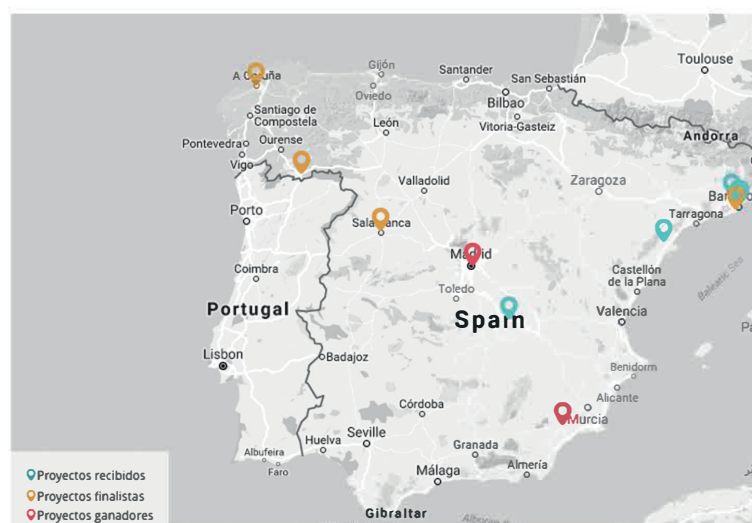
Toulouse
A Coruña
Gijón
Santander
San Sebastián
Oviedo
Bilbao
Santiago de Compostela
León
Vitoria-Gasteiz
Andorra
Pontevedra
Ourense
Vigo
Valladolid
Zaragoza
Porto
Barcelona
Tarragona
Salamanca
Madrid
Coimbra
Castellón de la Plana
Toledo
Portugal
Spain
Valencia
Balearic Sea
Lisbon
Badajoz
Benidorm
Alicante
Córdoba
Murcia
Huelva
Seville
Albufeira
Granada
Faro
Almería
Málaga
Gibraltar
Proyectos recibidos
Proyectos finalistas
Proyectos ganadores